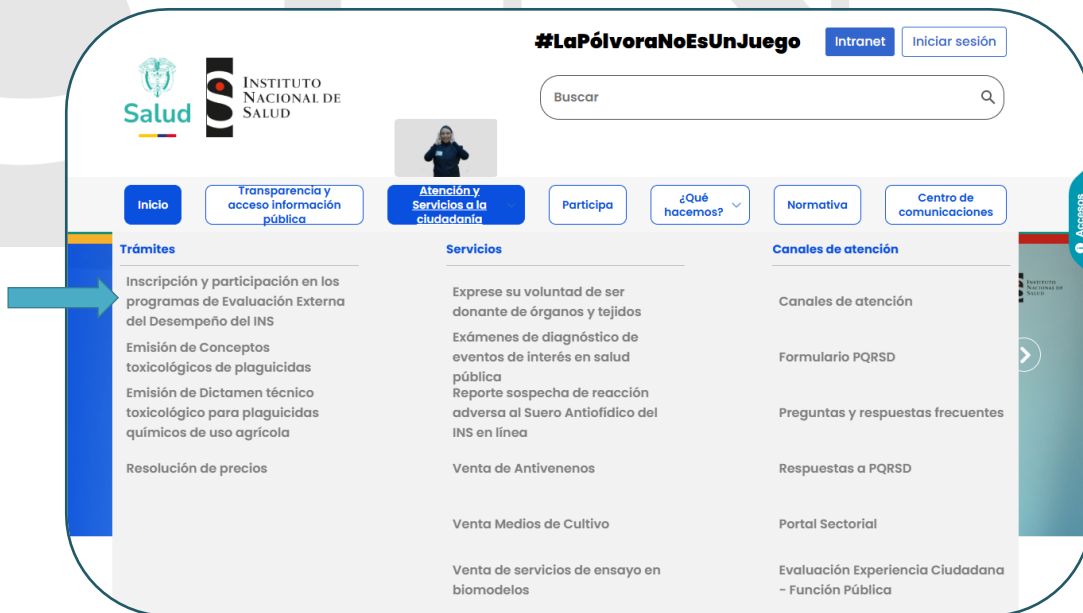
Salud

INSTITUTO NACIONAL DE SALUD

#LaPólvoraNoEsUnJuego

Intranet

Iniciar sesión

Buscar

Inicio

Transparencia y acceso información pública

Atención y Servicios a la ciudadanía

Participa

¿Qué hacemos?

Normativa

Centro de comunicaciones

Accesos

Trámites

Inscripción y participación en los programas de Evaluación Externa del Desempeño del INS

Emisión de Conceptos toxicológicos de plaguicidas

Emisión de Dictamen técnico toxicológico para plaguicidas químicos de uso agrícola

Resolución de precios

Servicios

Exprese su voluntad de ser donante de órganos y tejidos

Exámenes de diagnóstico de eventos de interés en salud pública

Reporte sospecha de reacción adversa al Suero Antiofídico del INS en línea

Venta de Antivenenos

Venta Medios de Cultivo

Venta de servicios de ensayo en biomodelos

Canales de atención

Canales de atención

Formulario PQRSD

Preguntas y respuestas frecuentes

Respuestas a PQRSD

Portal Sectorial

Evaluación Experiencia Ciudadana - Función Pública

INSTITUTO NACIONAL DE SALUD